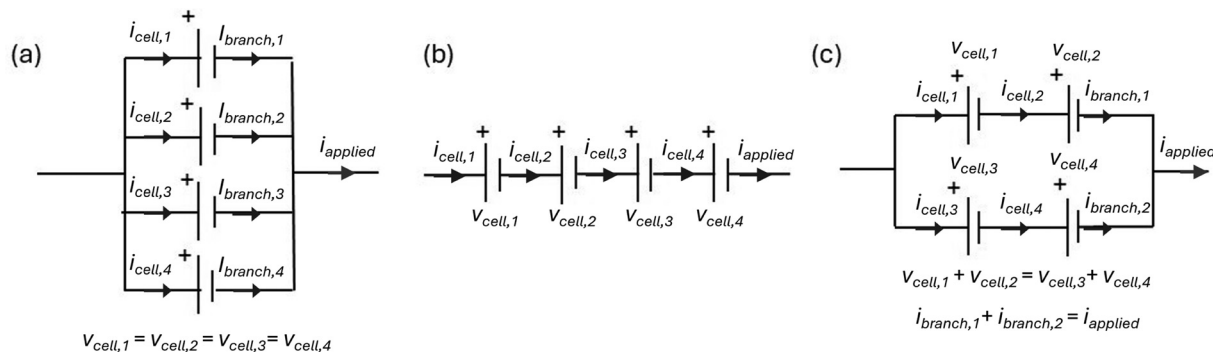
(a)

$i_{cell,1}$ + $I_{branch,1}$

$i_{cell,2}$ + $I_{branch,2}$

$i_{applied}$

$i_{cell,3}$ + $I_{branch,3}$

$i_{cell,4}$ + $I_{branch,4}$

$v_{cell,1} = v_{cell,2} = v_{cell,3} = v_{cell,4}$

(b)

$i_{cell,1}$ + $i_{cell,2}$ + $i_{cell,3}$ + $i_{cell,4}$ + $i_{applied}$

$v_{cell,1}$ $v_{cell,2}$ $v_{cell,3}$ $v_{cell,4}$

(c)

$v_{cell,1}$ $v_{cell,2}$

+ +

$i_{cell,1}$ $i_{cell,2}$ $i_{branch,1}$

$i_{applied}$

$v_{cell,3}$ $v_{cell,4}$

+ +

$i_{cell,3}$ $i_{cell,4}$ $i_{branch,2}$

$v_{cell,1} + v_{cell,2} = v_{cell,3} + v_{cell,4}$

$i_{branch,1} + i_{branch,2} = i_{applied}$